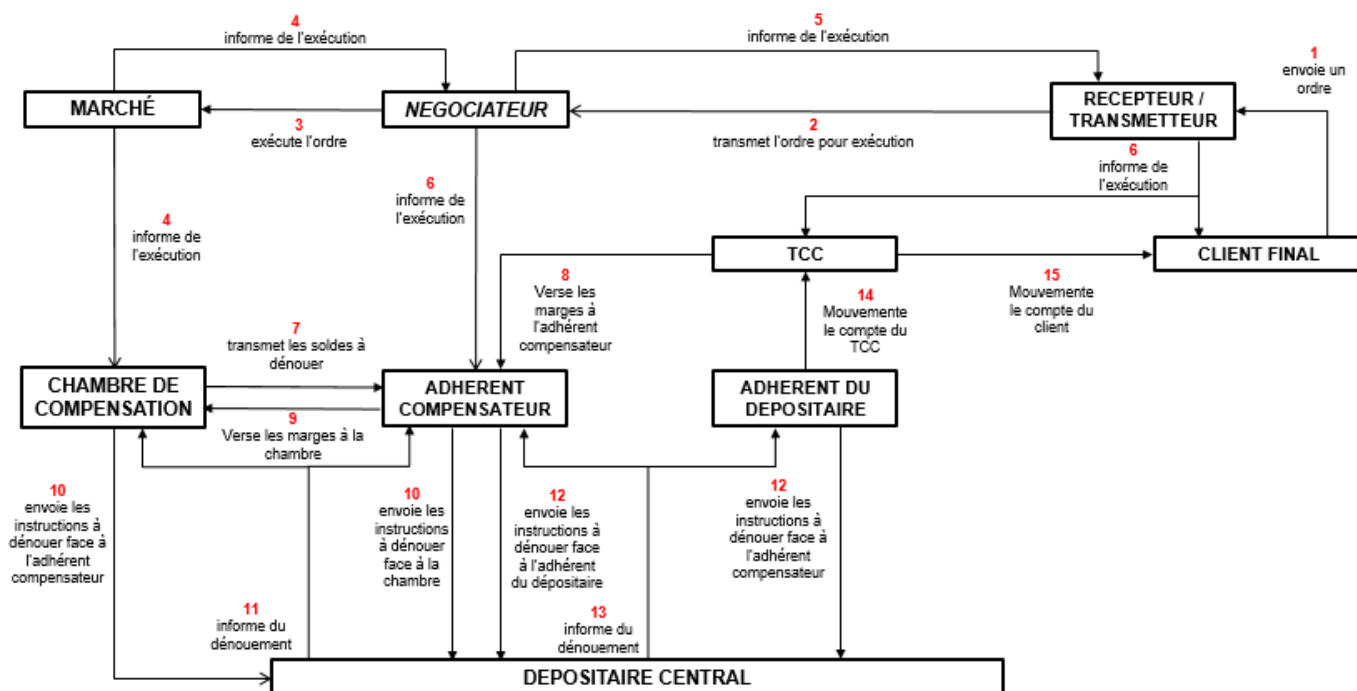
4
informe de l'exécution

5
informe de l'exécution

1
envoie un ordre

MARCHÉ

NEGOCIATEUR

RECEPTEUR / TRANSMETTEUR

3
exécute l'ordre

2
transmet l'ordre pour exécution

6
informe de l'exécution

6
informe de l'exécution

4
informe de l'exécution

TCC

CLIENT FINAL

8
Verse les marges à l'adhérent compensateur

14
Mouvemente le compte du TCC

15
Mouvemente le compte du client

7
transmet les soldes à dénouer

CHAMBRE DE COMPENSATION

ADHERENT COMPENSATEUR

ADHERENT DU DEPOSITAIRE

9
Verse les marges à la chambre

10
envoie les instructions à dénouer face à l'adhérent compensateur

10
envoie les instructions à dénouer face à la chambre

12
envoie les instructions à dénouer face à l'adhérent du dépositaire

12
envoie les instructions à dénouer face à l'adhérent compensateur

11
informe du dénouement

13
informe du dénouement

DEPOSITAIRE CENTRAL